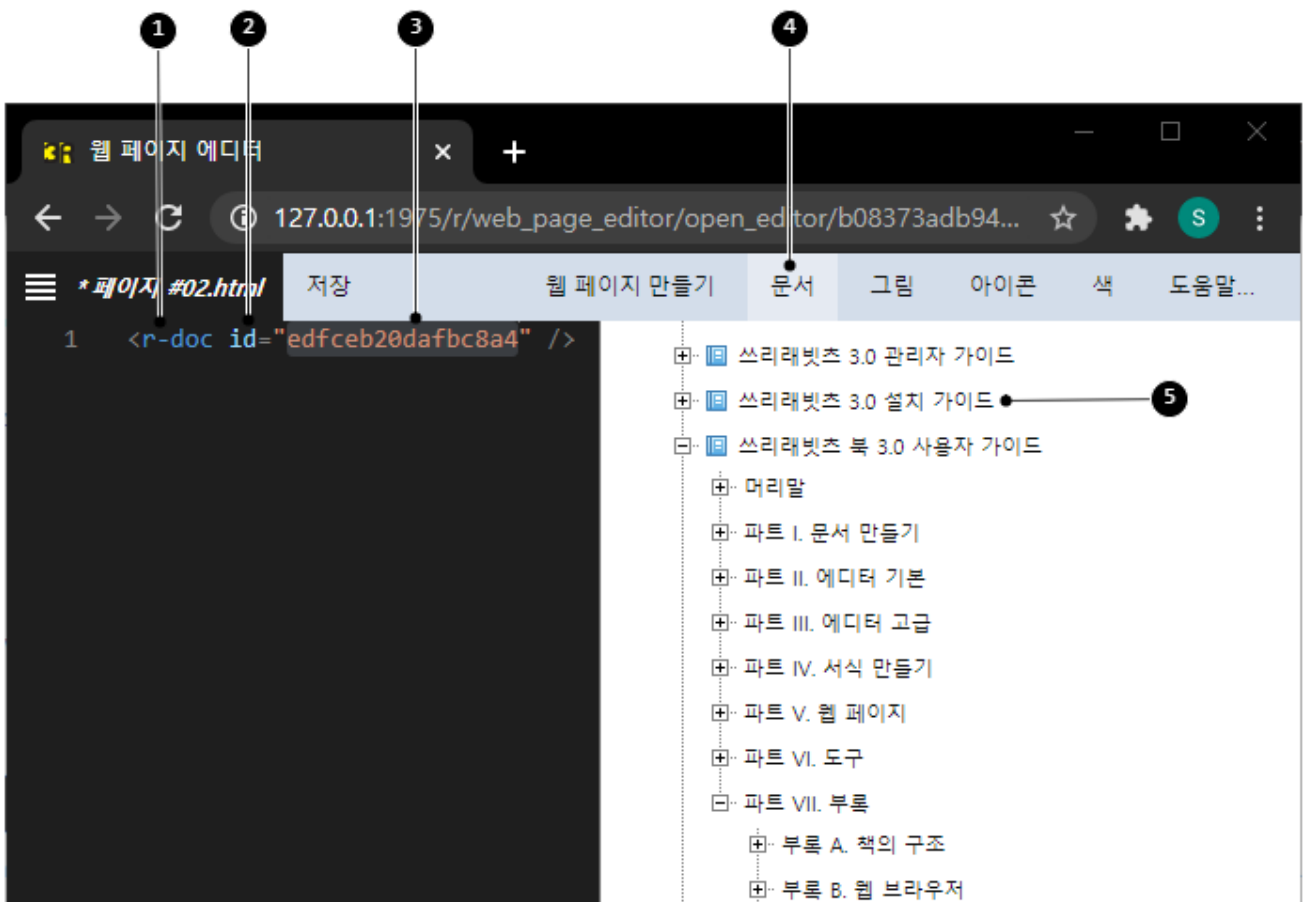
1 2 3 4

웹 페이지 에디터 × +

127.0.0.1:1975/r/web_page_editor/open_editor/b08373adb94...

S

* 페이지 #02.html 저장 웹 페이지 만들기 문서 그림 아이콘 색 도움말...

1 <r-doc id="edfceb20dafbc8a4" />

쓰리래빗츠 3.0 관리자 가이드
쓰리래빗츠 3.0 설치 가이드 5
쓰리래빗츠 북 3.0 사용자 가이드
머리말
파트 I. 문서 만들기
파트 II. 에디터 기본
파트 III. 에디터 고급
파트 IV. 서식 만들기
파트 V. 웹 페이지
파트 VI. 도구
파트 VII. 부록
부록 A. 책의 구조
부록 B. 웹 브라우저